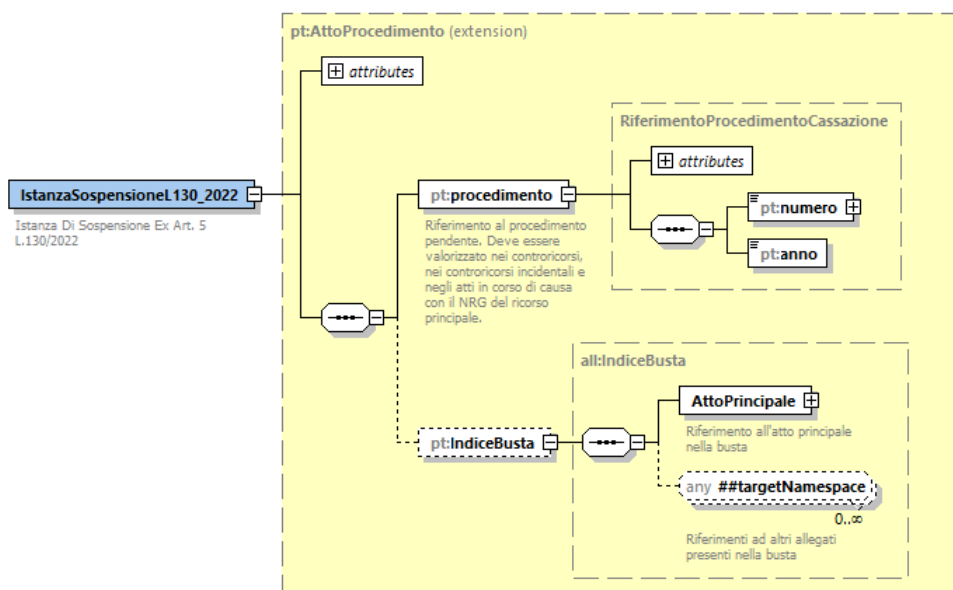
pt:AttoProcedimento (extension)

attributes

IstanzaSospensioneL130_2022

Istanza Di Sospensione Ex Art. 5 L.130/2022

pt:procedimento

Riferimento al procedimento pendente. Deve essere valorizzato nei controricorsi, nei controricorsi incidentali e negli atti in corso di causa con il NRG del ricorso principale.

RiferimentoProcedimentoCassazione

attributes

pt:numero

pt:anno

all:IndiceBusta

pt:IndiceBusta

AttoPrincipale

Riferimento all'atto principale nella busta

any ##targetNamespace

0..∞

Riferimenti ad altri allegati presenti nella busta